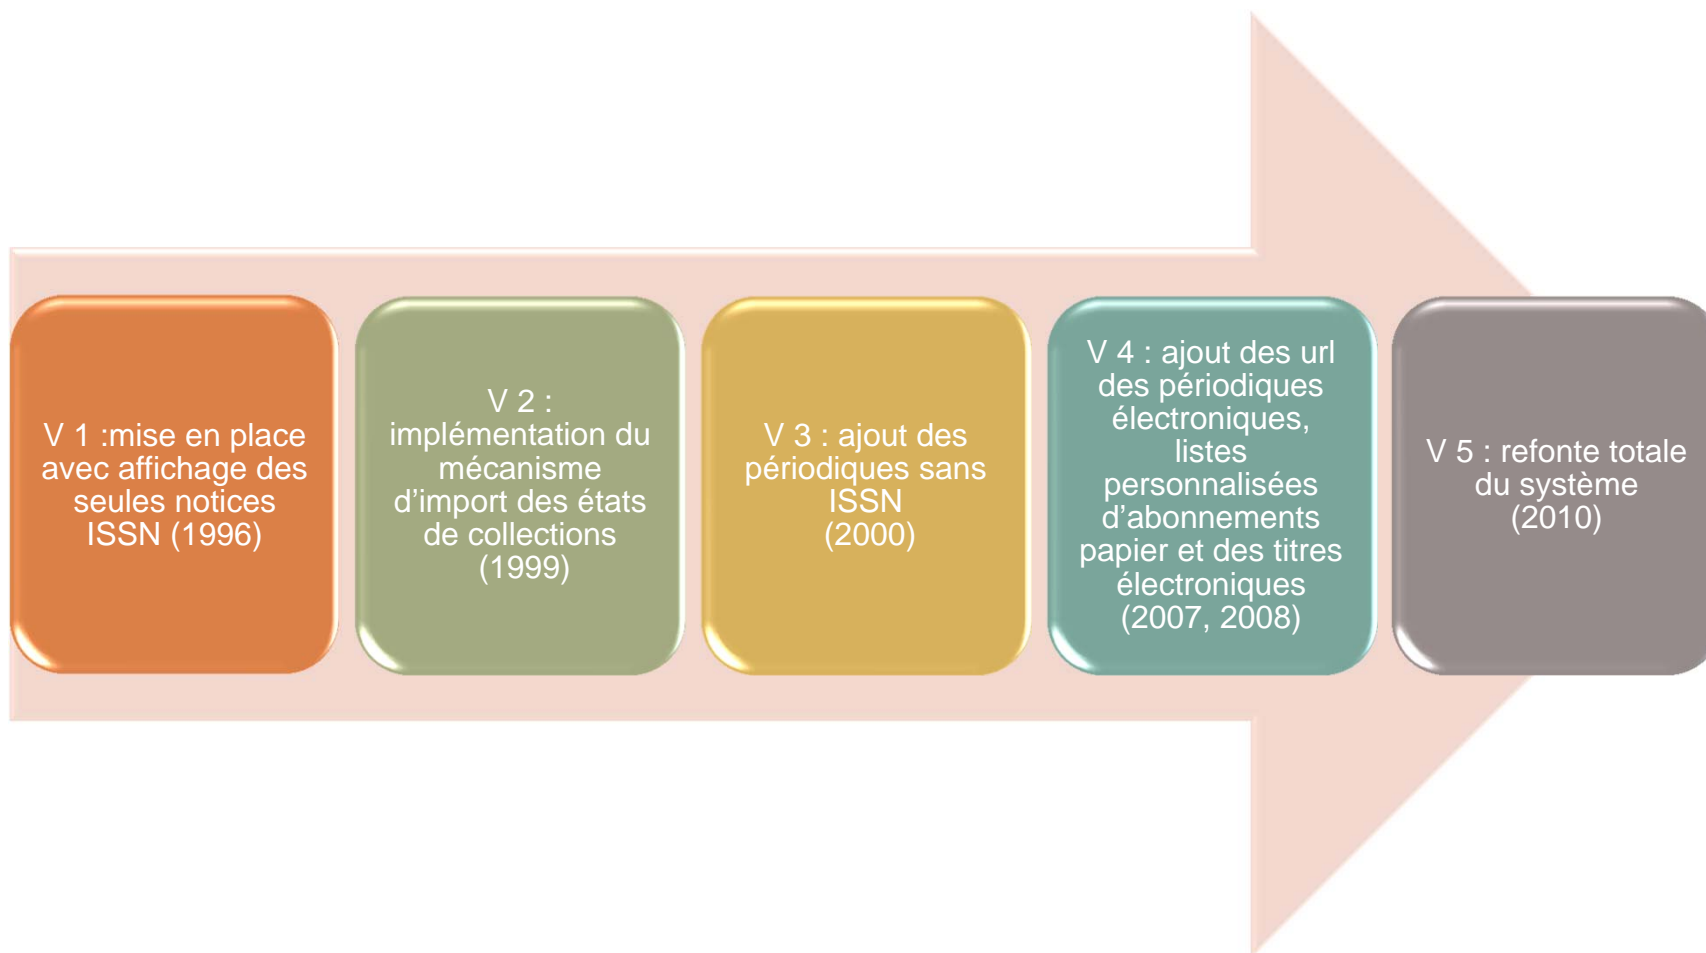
V 1 :mise en place avec affichage des seules notices ISSN (1996)

V 2 : implémentation du mécanisme d'import des états de collections (1999)

V 3 : ajout des périodiques sans ISSN (2000)

V 4 : ajout des url des périodiques électroniques, listes personnalisées d'abonnements papier et des titres électroniques (2007, 2008)

V 5 : refonte totale du système (2010)